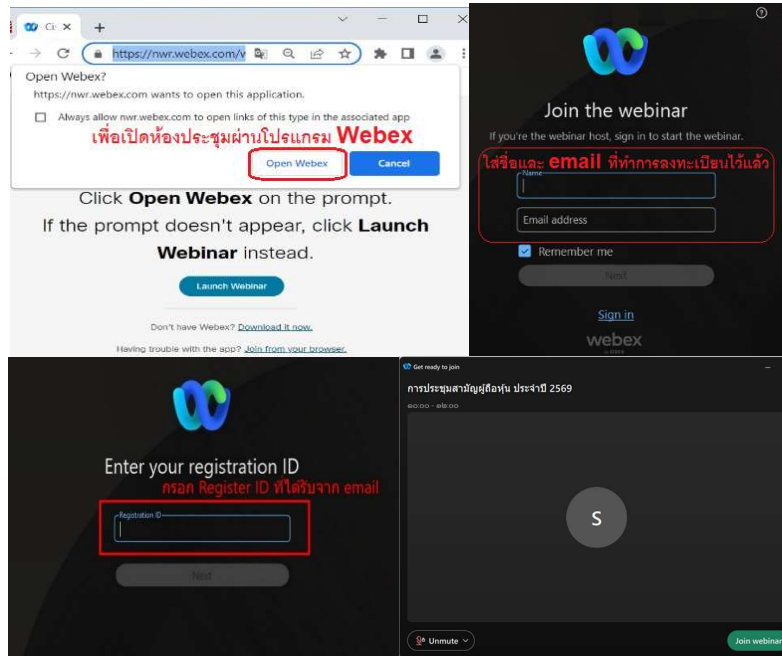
Ci ×
+
https://nwr.webex.com/v

Open Webex?
https://nwr.webex.com wants to open this application.
Always allow nwr.webex.com to open links of this type in the associated app
เพื่อเปิดห้องประชุมผ่านโปรแกรม Webex
Open Webex
Cancel

Click Open Webex on the prompt.
If the prompt doesn't appear, click Launch Webinar instead.
Launch Webinar
Don't have Webex? Download it now.
Having trouble with the app? Join from your browser.

Join the webinar
If you're the webinar host, sign in to start the webinar.
ใส่ชื่อและ email ที่ทำการลงทะเบียนไว้แล้ว
Name
Email address
Remember me
Next
Sign in
webex

Enter your registration ID
กรอก Register ID ที่ได้รับจาก email
Registration ID
Next

Get ready to join
การประชุมสามัญผู้ถือหุ้น ประจำปี 2569
๑๐:๐๐ - ๑๒:๐๐
S
Unmute
Join webinar